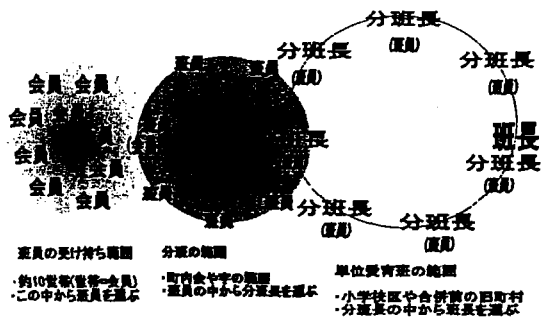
会員 会員
会員 会員
会員
会員
会員

班員 班員

分班長
(班員)
分班長
(班員)
分班長
(班員)
班長
分班長
(班員)
分班長
(班員)
分班長
(班員)

班員の受け持ち範囲

・約10世帯(世帯=会員)
・この中から班員を選ぶ

分班の範囲

・町内会や字の範囲
・班員の中から分班長を選ぶ

単位愛育班の範囲

・小学校区や合併前の旧町村
・分班長の中から班長を選ぶ